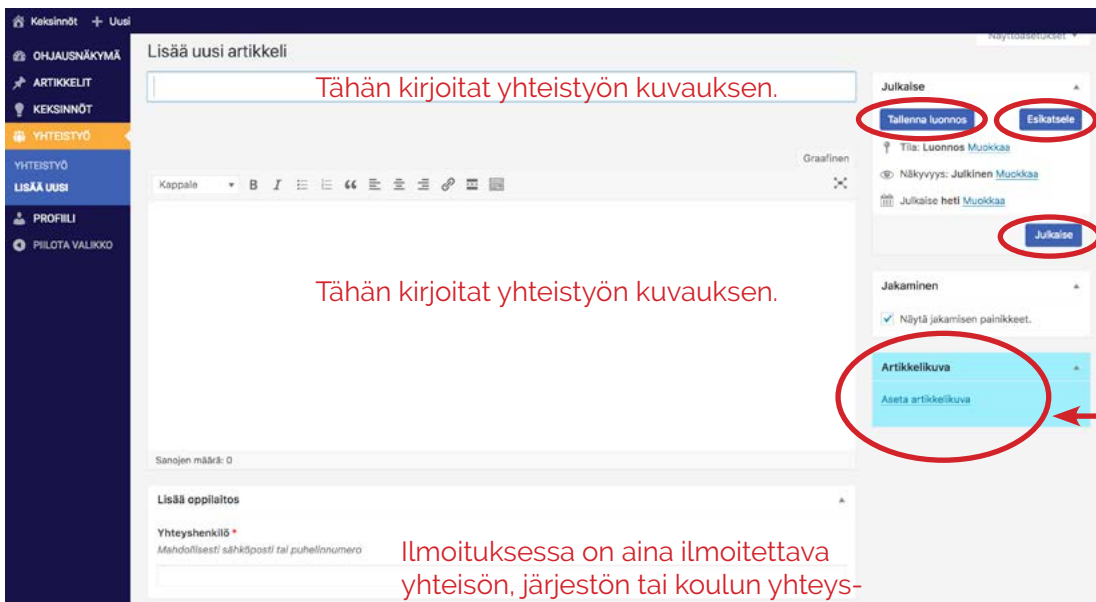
Keksinnöt + Uusi

Näyttöasetukset

OHJAUSNÄKYMÄ
ARTIKKELIT
KEKSINNÖT
YHTEISTYÖ
YHTEISTYÖ
LISÄÄ UUSI
PROFIILI
PIILOTA VALIKKO

Lisää uusi artikkeli

Tähän kirjoitat yhteistyön kuvauksen.

Graafinen

Kappale

Tähän kirjoitat yhteistyön kuvauksen.

Sanojen määrä: 0

Lisää oppilaitos

Yhteyshenkilö *
Mahdollisesti sähköposti tai puhelinnumero

Ilmoituksessa on aina ilmoitettava yhteisön, järjestön tai koulun yhteys-

Julkaise
Tallenna luonnos
Esikatsele
Tila: Luonnos Muokkaa
Näkyvyys: Julkinen Muokkaa
Julkaise heti Muokkaa
Julkaise

Jakaminen
Näytä jakamisen painikkeet.

Artikkelikuva
Aseta artikkelikuva